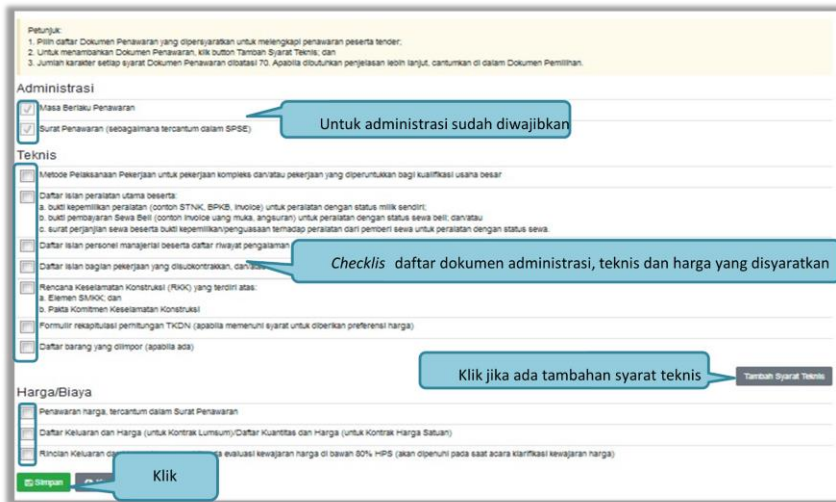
Petunjuk:
1. Pilih daftar Dokumen Penawaran yang dipersyaratkan untuk melengkapi penawaran peserta tender;
2. Untuk menambahkan Dokumen Penawaran, klik button Tambah Syarat Teknis; dan
3. Jumlah karakter setiap syarat Dokumen Penawaran dibatasi 70. Apabila dibutuhkan penjelasan lebih lanjut, cantumkan di dalam Dokumen Pemilihan.

Administrasi

Masa Berlaku Penawaran

Surat Penawaran (sebagaimana tercantum dalam SPSE)

Untuk administrasi sudah diwajibkan

Teknis

Metode Pelaksanaan Pekerjaan untuk pekerjaan kompleks dan/atau pekerjaan yang diperuntukkan bagi kualifikasi usaha besar

Daftar isian peralatan utama beserta:
a. bukti kepemilikan peralatan (contoh STNK, BPKB, Invoice) untuk peralatan dengan status milik sendiri;
b. bukti pembayaran Sewa Beli (contoh invoice uang muka, angsuran) untuk peralatan dengan status sewa beli; dan/atau
c. surat perjanjian sewa beserta bukti kepemilikan/penguasaan terhadap peralatan dari pemberi sewa untuk peralatan dengan status sewa.

Daftar isian personel manajerial beserta daftar riwayat pengalaman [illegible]

Daftar isian bagian pekerjaan yang disubkontrakkan, dan/atau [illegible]

Checklis daftar dokumen administrasi, teknis dan harga yang disyaratkan

Rencana Keselamatan Konstruksi (RKK) yang terdiri atas:
a. Elemen SMKK; dan
b. Pakta Komitmen Keselamatan Konstruksi

Formulir rekapitulasi perhitungan TKDN (apabila memenuhi syarat untuk diberikan preferensi harga)

Daftar barang yang diimpor (apabila ada)

Klik jika ada tambahan syarat teknis

Tambah Syarat Teknis

Harga/Biaya

Penawaran harga, tercantum dalam Surat Penawaran

Daftar Keluaran dan Harga (untuk Kontrak Lumsum)/Daftar Kuantitas dan Harga (untuk Kontrak Harga Satuan)

Rincian Keluaran d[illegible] a evaluasi kewajaran harga di bawah 80% HPS (akan dipenuhi pada saat acara klarifikasi kewajaran harga)

Simpan

Klik